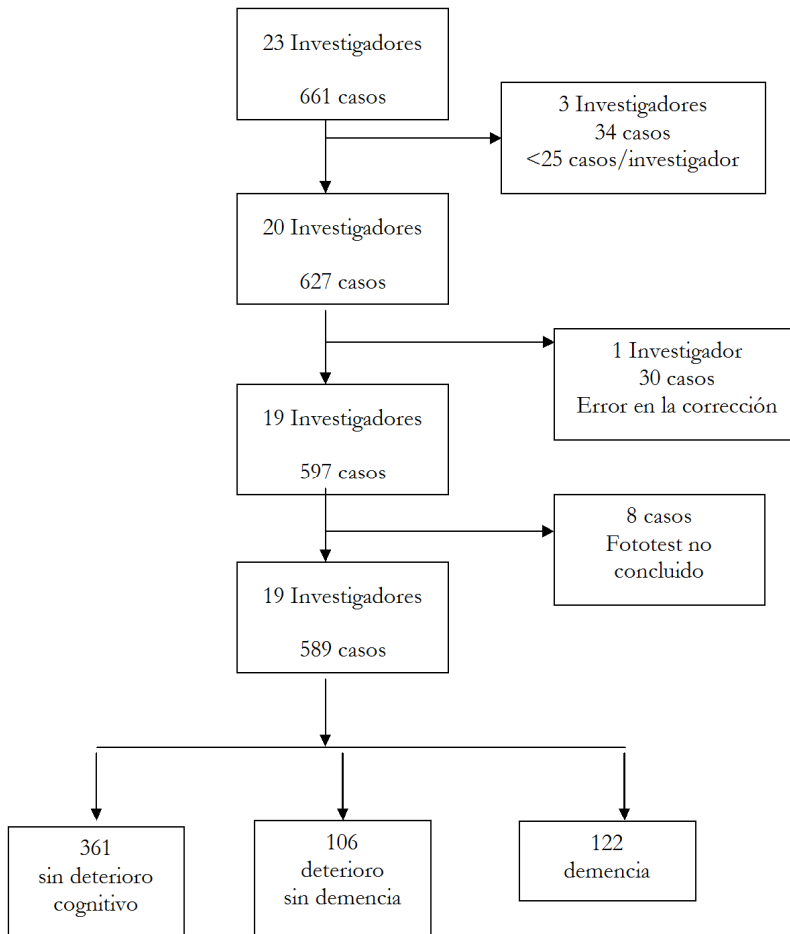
23 Investigadores

661 casos

3 Investigadores
34 casos
<25 casos/investigador

20 Investigadores

627 casos

1 Investigador
30 casos
Error en la corrección

19 Investigadores

597 casos

8 casos
Fototest no concluido

19 Investigadores

589 casos

361
sin deterioro cognitivo

106
deterioro sin demencia

122
demencia